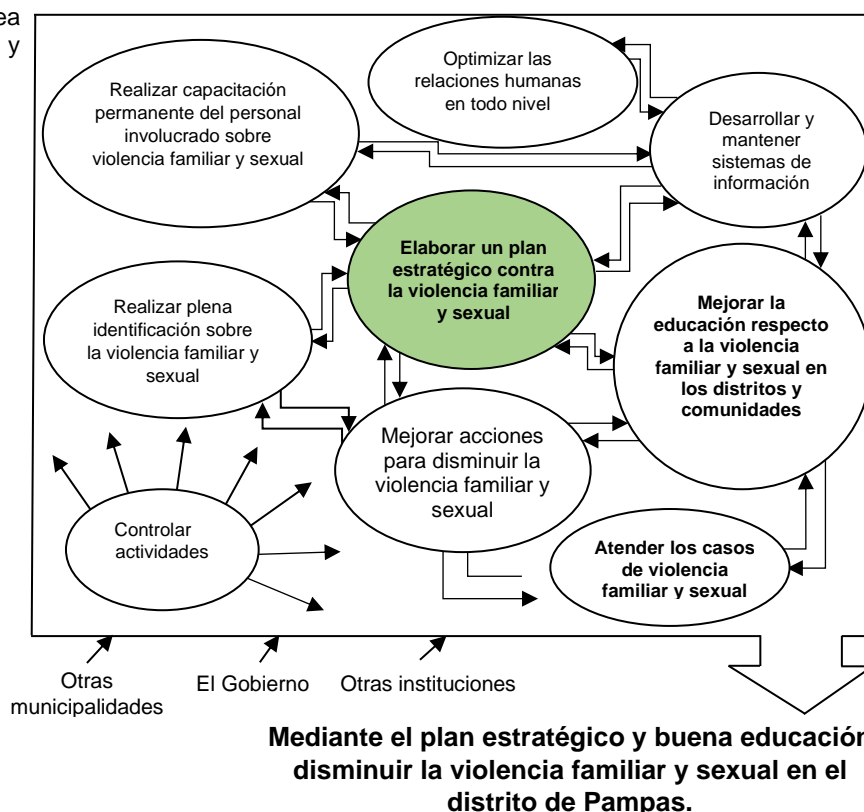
ea
y

Optimizar las relaciones humanas en todo nivel

Realizar capacitación permanente del personal involucrado sobre violencia familiar y sexual

Desarrollar y mantener sistemas de información

Elaborar un plan estratégico contra la violencia familiar y sexual

Realizar plena identificación sobre la violencia familiar y sexual

Mejorar la educación respecto a la violencia familiar y sexual en los distritos y comunidades

Mejorar acciones para disminuir la violencia familiar y sexual

Controlar actividades

Atender los casos de violencia familiar y sexual

Otras municipalidades

El Gobierno

Otras instituciones

Mediante el plan estratégico y buena educación disminuir la violencia familiar y sexual en el distrito de Pampas.